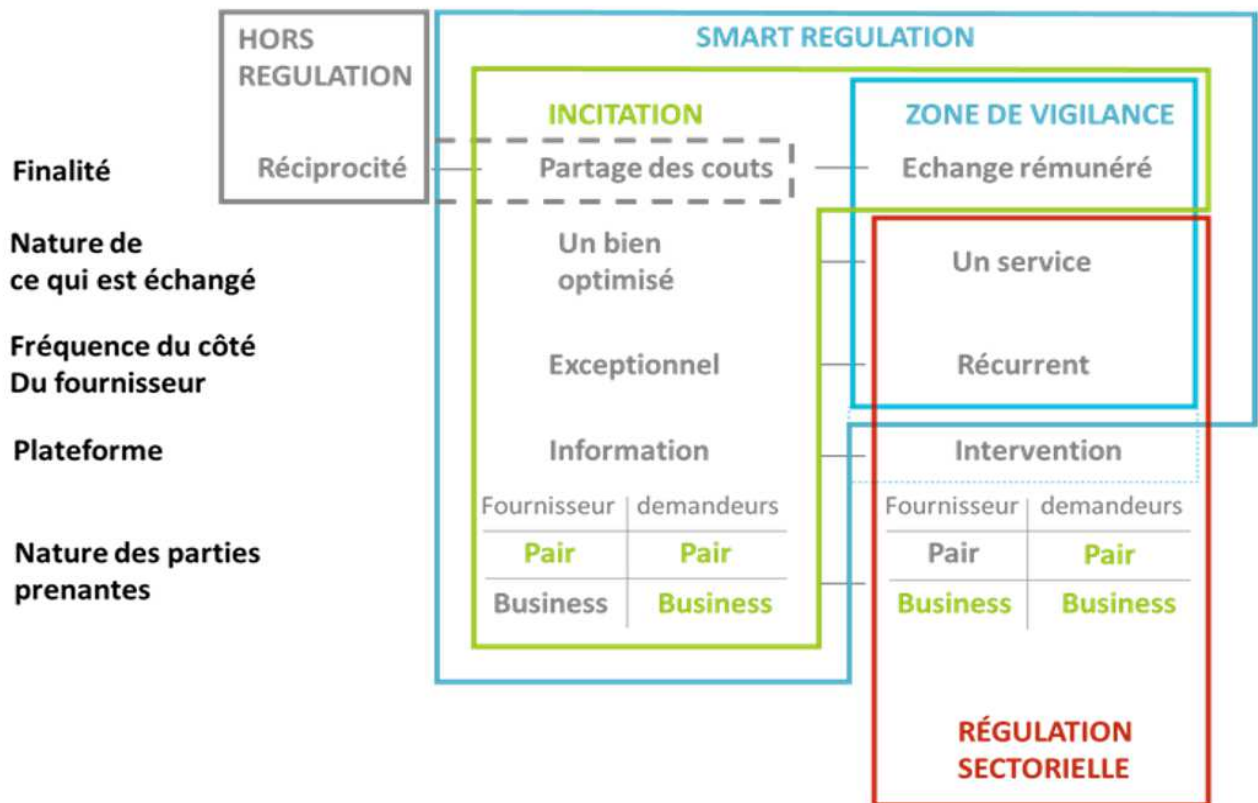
HORS REGULATION

SMART REGULATION

INCITATION

ZONE DE VIGILANCE

Finalité

Réciprocité

Partage des couts

Echange rémunéré

Nature de ce qui est échangé

Un bien optimisé

Un service

Fréquence du côté Du fournisseur

Exceptionnel

Récurrent

Plateforme

Information

Intervention

Nature des parties prenantes

| Fournisseur | demandeurs |
|---|---|
| Pair | Pair |
| Business | Business |

| Fournisseur | demandeurs |
|---|---|
| Pair | Pair |
| Business | Business |

RÉGULATION SECTORIELLE